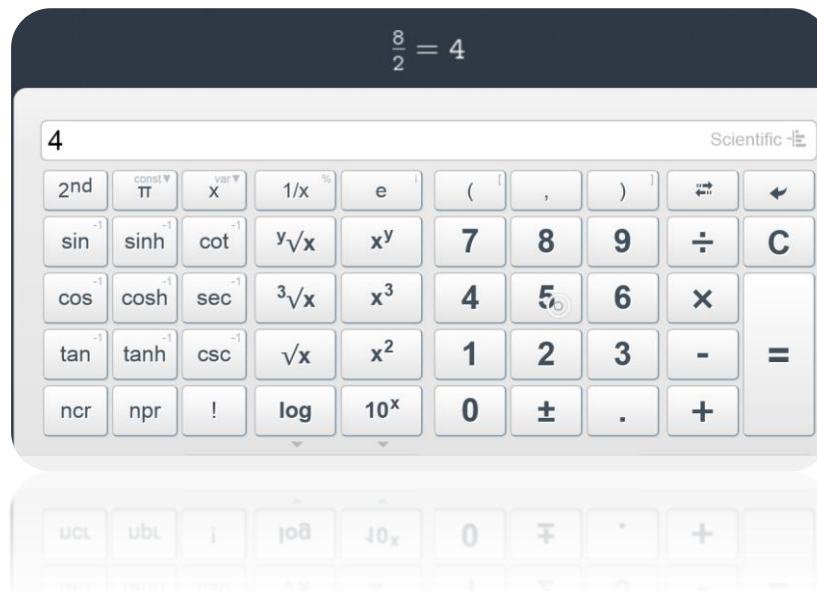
$\frac{8}{2} = 4$

4

Scientific

| $2^{nd}$ | const $\pi$ | var $x$ | 1/x % | e | ( | , | ) | ⇄ | ↵ |
|---|---|---|---|---|---|---|---|---|---|
| sin $^{-1}$ | sinh $^{-1}$ | cot $^{-1}$ | $\sqrt[y]{x}$ | $x^y$ | 7 | 8 | 9 | ÷ | C |
| cos $^{-1}$ | cosh $^{-1}$ | sec $^{-1}$ | $\sqrt[3]{x}$ | $x^3$ | 4 | 5 | 6 | × | |
| tan $^{-1}$ | tanh $^{-1}$ | csc $^{-1}$ | $\sqrt{x}$ | $x^2$ | 1 | 2 | 3 | - | = |
| ncr | npr | ! | log | $10^x$ | 0 | ± | . | + | |